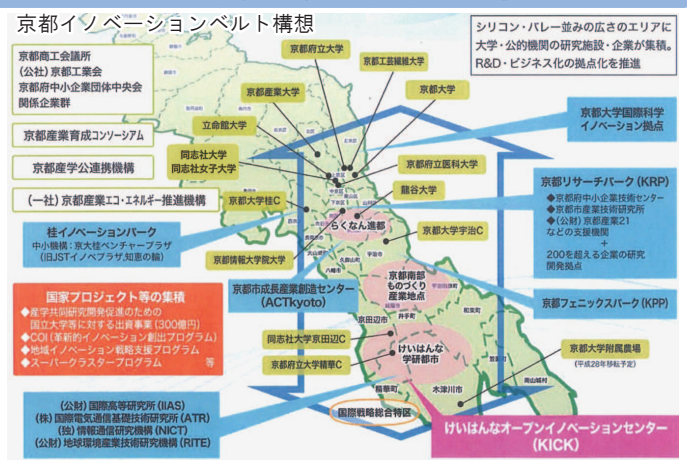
京都イノベーションベルト構想

シリコン・バレー並みの広さのエリアに大学・公的機関の研究施設・企業が集積。
R&D・ビジネス化の拠点化を推進

京都商工会議所
(公社) 京都工業会
京都府中小企業団体中央会
関係企業群

京都産業育成コンソーシアム

京都産学公連携機構

(一社) 京都産業エコ・エネルギー推進機構

桂イノベーションパーク
中小機構 : 京大桂ベンチャープラザ
(旧JSTイノベプラザ,知恵の輪)

国家プロジェクト等の集積
◆産学共同研究開発促進のための国立大学等に対する出資事業 (300億円)
◆COI (革新的イノベーション創出プログラム)
◆地域イノベーション戦略支援プログラム
◆スーパークラスタープログラム 等

(公財) 国際高等研究所 (IIAS)
(株) 国際電気通信基礎技術研究所 (ATR)
(独) 情報通信研究機構 (NICT)
(公財) 地球環境産業技術研究機構 (RITE)

京都府立大学
京都工芸繊維大学
京都産業大学
京都大学
立命館大学
同志社大学
同志社女子大学
京都府立医科大学
京都大学桂C
龍谷大学
らくなん進都
京都大学宇治C
京都情報大学院大学
京都南部ものづくり産業拠点
京都市成長産業創造センター (ACTkyoto)
同志社大学京田辺C
けいはんな学研都市
京都府立大学精華C
国際戦略総合特区
木津川市
精華町

京都大学国際科学イノベーション拠点

京都リサーチパーク (KRP)
◆京都府中小企業技術センター
◆京都市産業技術研究所
◆ (公財) 京都産業21
などの支援機関
+
200を超える企業の研究開発拠点

京都フェニックスパーク (KPP)

京都大学附属農場
(平成28年移転予定)

けいはんなオープンイノベーションセンター (KICK)